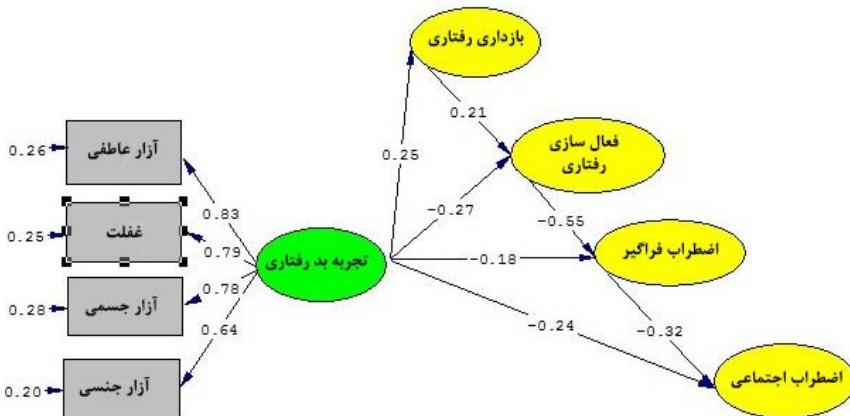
بازداری رفتاری

0.21

فعال سازی رفتاری

0.25

0.26 آزار عاطفی

0.83

-0.27

-0.55

0.25 غفلت

0.79

تجربه بد رفتاری

-0.18

اضطراب فراگیر

0.28 آزار جسمی

0.78

0.64

-0.24

-0.32

0.20 آزار جنسی

اضطراب اجتماعی